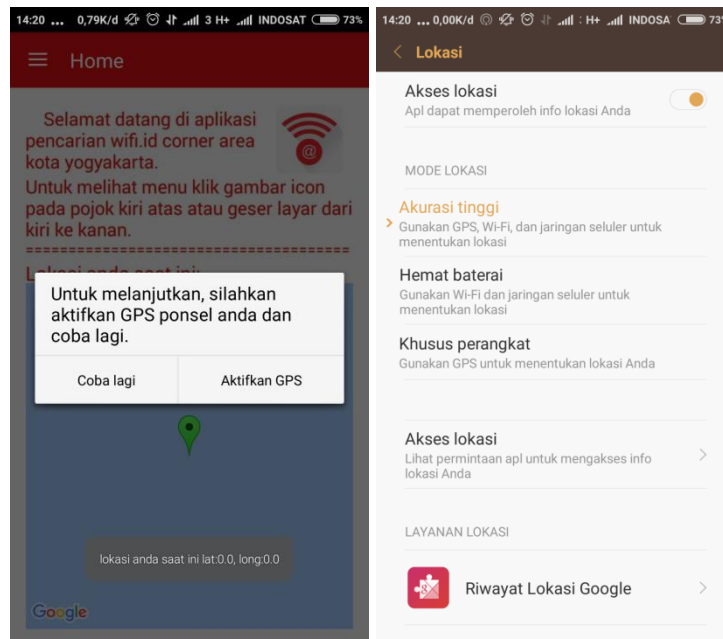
14:20 ... 0,79K/d 3 H+ INDOSAT 73%

Home

Selamat datang di aplikasi pencarian wifi.id corner area kota yogyakarta.

Untuk melihat menu klik gambar icon pada pojok kiri atas atau geser layar dari kiri ke kanan.

=====================================

Lokasi anda saat ini:

Untuk melanjutkan, silahkan aktifkan GPS ponsel anda dan coba lagi.

Coba lagi

Aktifkan GPS

lokasi anda saat ini lat:0.0, long:0.0

Google

14:20 ... 0,00K/d H+ INDOSA 73

Lokasi

Akses lokasi
Apl dapat memperoleh info lokasi Anda

MODE LOKASI

Akurasi tinggi
Gunakan GPS, Wi-Fi, dan jaringan seluler untuk menentukan lokasi

Hemat baterai
Gunakan Wi-Fi dan jaringan seluler untuk menentukan lokasi

Khusus perangkat
Gunakan GPS untuk menentukan lokasi Anda

Akses lokasi
Lihat permintaan apl untuk mengakses info lokasi Anda

LAYANAN LOKASI

Riwayat Lokasi Google